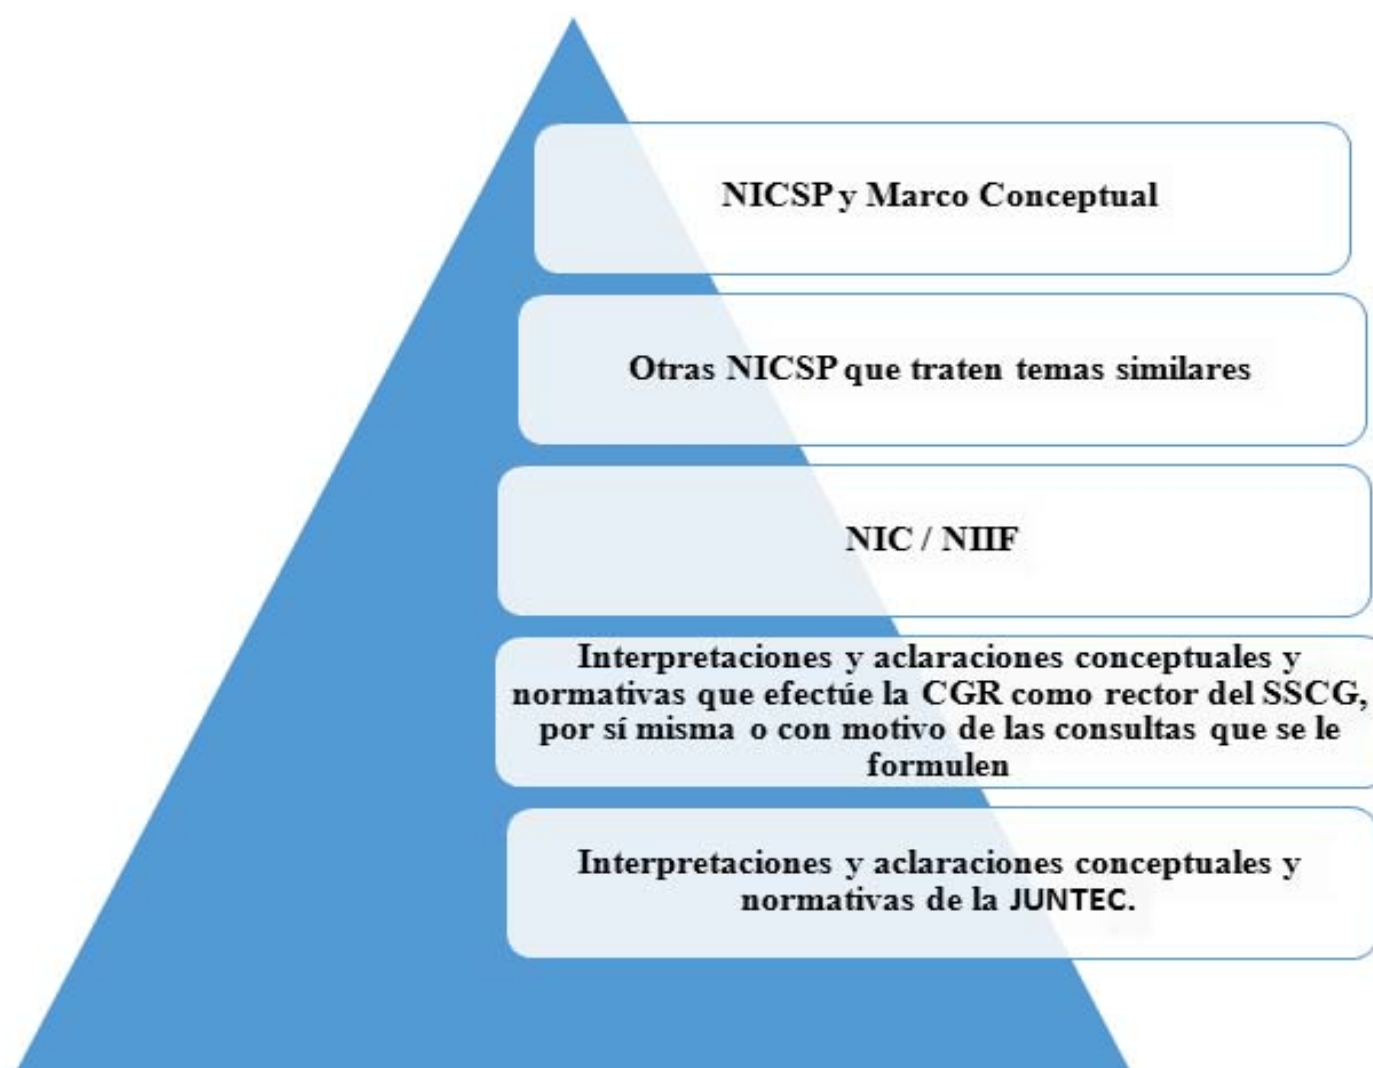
NICSP y Marco Conceptual

Otras NICSP que traten temas similares

NIC / NIIF

Interpretaciones y aclaraciones conceptuales y normativas que efectúe la CGR como rector del SSCG, por sí misma o con motivo de las consultas que se le formulen

Interpretaciones y aclaraciones conceptuales y normativas de la JUNTEC.